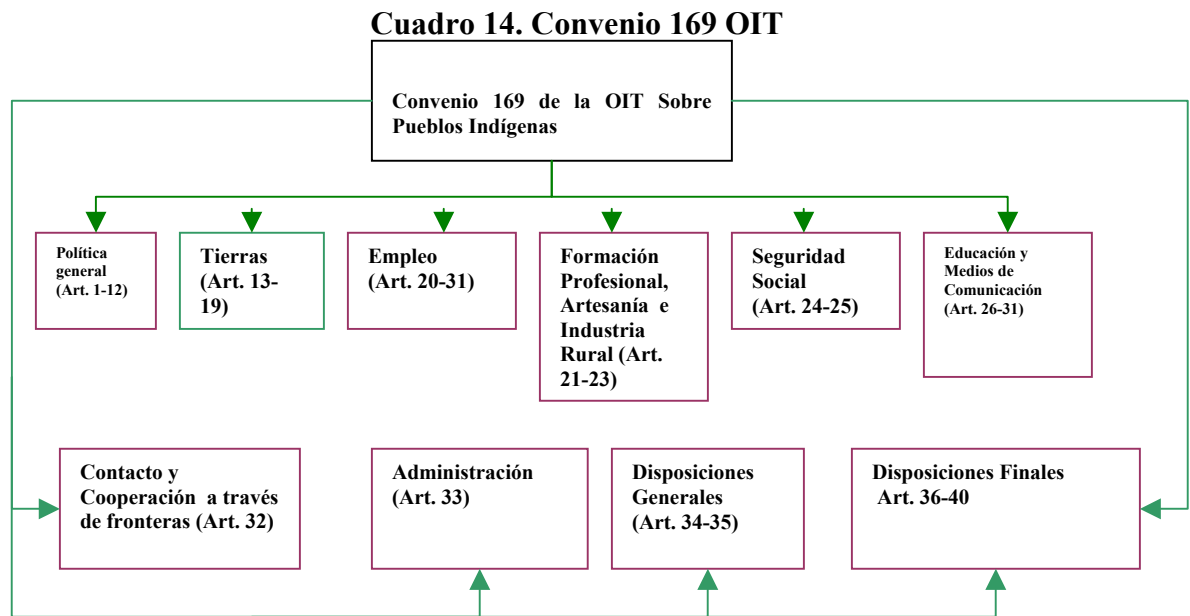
Cuadro 14. Convenio 169 OIT

Convenio 169 de la OIT Sobre Pueblos Indígenas

Política general (Art. 1-12)

Tierras (Art. 13-19)

Empleo (Art. 20-31)

Formación Profesional, Artesanía e Industria Rural (Art. 21-23)

Seguridad Social (Art. 24-25)

Educación y Medios de Comunicación (Art. 26-31)

Contacto y Cooperación a través de fronteras (Art. 32)

Administración (Art. 33)

Disposiciones Generales (Art. 34-35)

Disposiciones Finales Art. 36-40